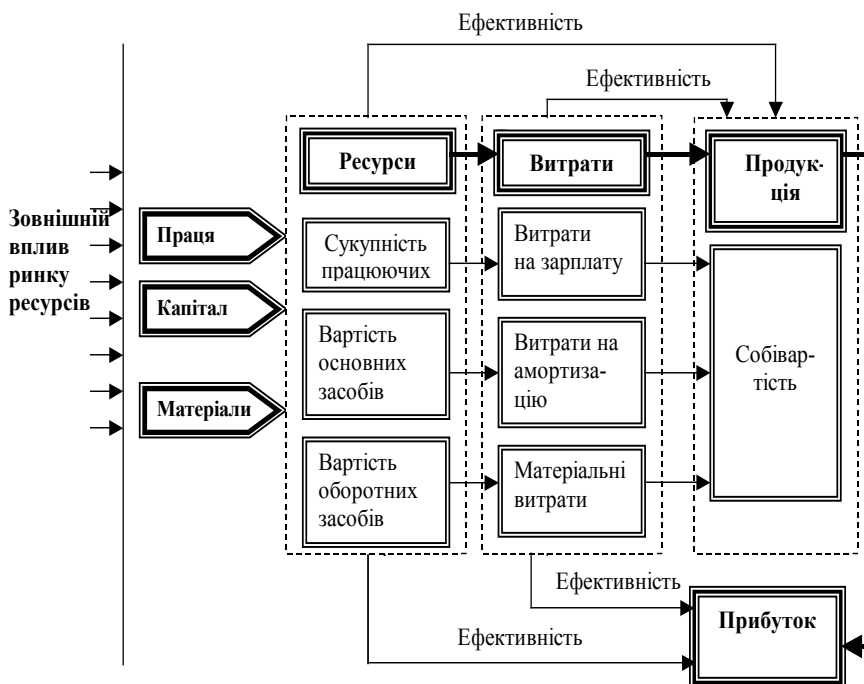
Ефективність

Ефективність

Ресурси

Витрати

Продукція

Зовнішній вплив ринку ресурсів

Праця

Капітал

Матеріали

Сукупність працюючих

Вартість основних засобів

Вартість оборотних засобів

Витрати на зарплату

Витрати на амортизацію

Матеріальні витрати

Собівартість

Ефективність

Прибуток

Ефективність